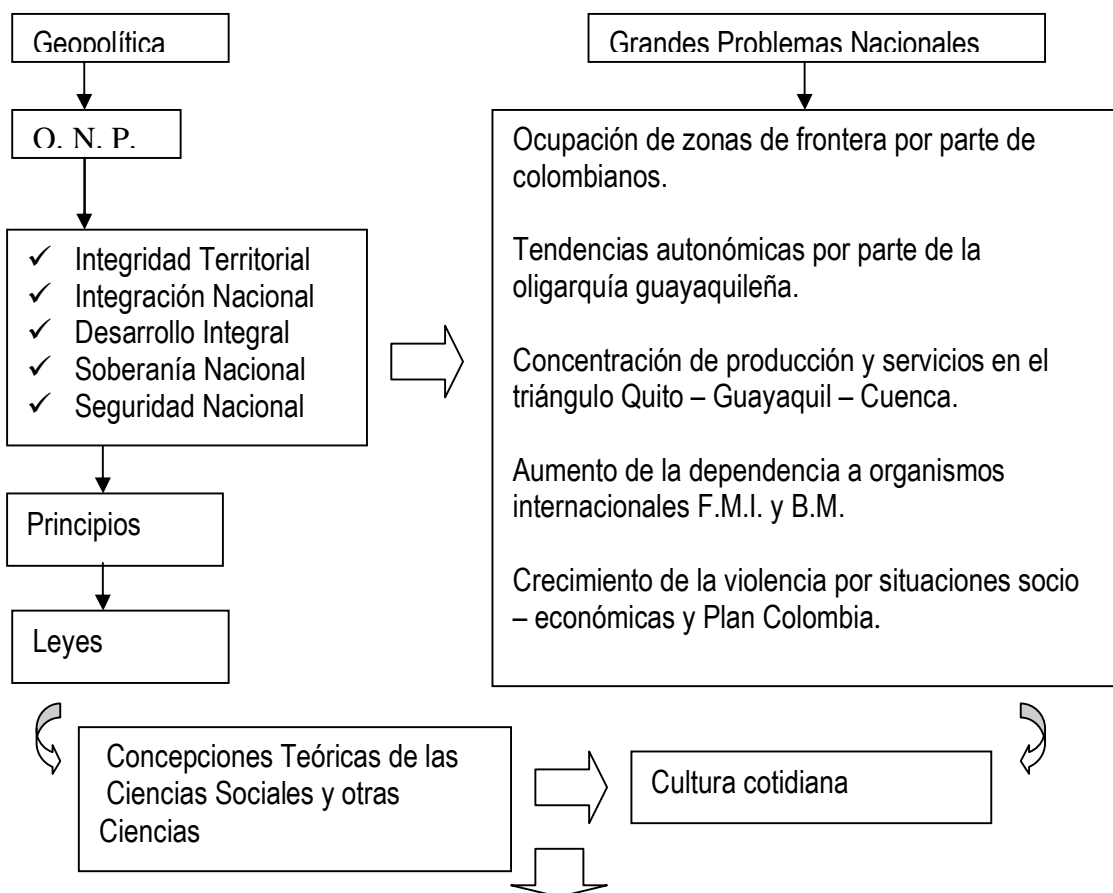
Geopolítica

O. N. P.

✓ Integridad Territorial
✓ Integración Nacional
✓ Desarrollo Integral
✓ Soberanía Nacional
✓ Seguridad Nacional

Principios

Leyes

Grandes Problemas Nacionales

Ocupación de zonas de frontera por parte de colombianos.

Tendencias autonómicas por parte de la oligarquía guayaquileña.

Concentración de producción y servicios en el triángulo Quito – Guayaquil – Cuenca.

Aumento de la dependencia a organismos internacionales F.M.I. y B.M.

Crecimiento de la violencia por situaciones socio – económicas y Plan Colombia.

Concepciones Teóricas de las Ciencias Sociales y otras Ciencias

Cultura cotidiana